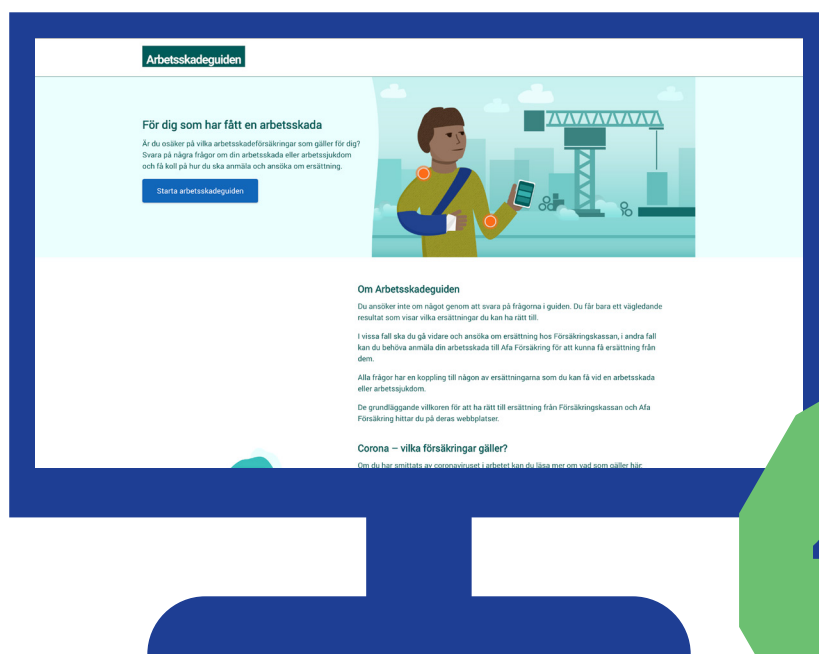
Arbetsskadeguiden

För dig som har fått en arbetsskada

Är du osäker på vilka arbetsskadeförsäkringar som gäller för dig? Svara på några frågor om din arbetsskada eller arbetssjukdom och få koll på hur du ska anmäla och ansöka om ersättning.

Starta arbetsskadeguiden

Om Arbetsskadeguiden

Du ansöker inte om något genom att svara på frågorna i guiden. Du får bara ett vägledande resultat som visar vilka ersättningar du kan ha rätt till.

I vissa fall ska du gå vidare och ansöka om ersättning hos Försäkringskassan, i andra fall kan du behöva anmäla din arbetsskada till Afa Försäkring för att kunna få ersättning från dem.

Alla frågor har en koppling till någon av ersättningarna som du kan få vid en arbetsskada eller arbetssjukdom.

De grundläggande villkoren för att ha rätt till ersättning från Försäkringskassan och Afa Försäkring hittar du på deras webbplatser.

Corona – vilka försäkringar gäller?

Om du har smittats av coronaviruset i arbetet kan du läsa mer om vad som gäller här.